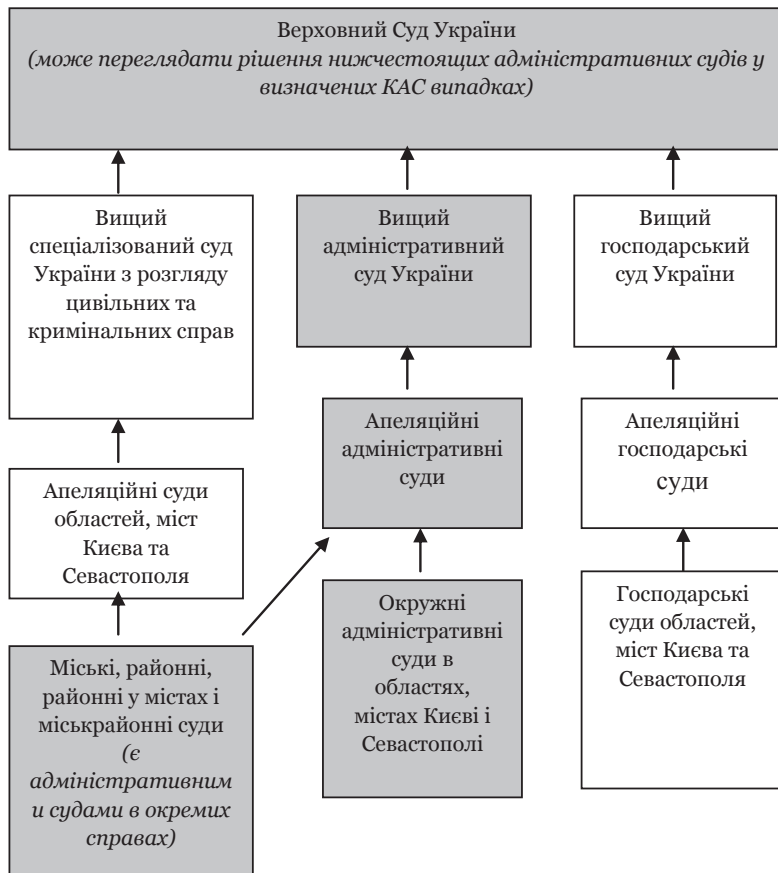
Верховний Суд України
*(може переглядати рішення нижчестоящих адміністративних судів у визначених КАС випадках)*

Вищий спеціалізований суд України з розгляду цивільних та кримінальних справ

Вищий адміністративний суд України

Вищий господарський суд України

Апеляційні суди областей, міст Києва та Севастополя

Апеляційні адміністративні суди

Апеляційні господарські суди

Міські, районні, районні у містах і міськрайонні суди *(є адміністративними судами в окремих справах)*

Окружні адміністративні суди в областях, містах Києві і Севастополі

Господарські суди областей, міст Києва та Севастополя